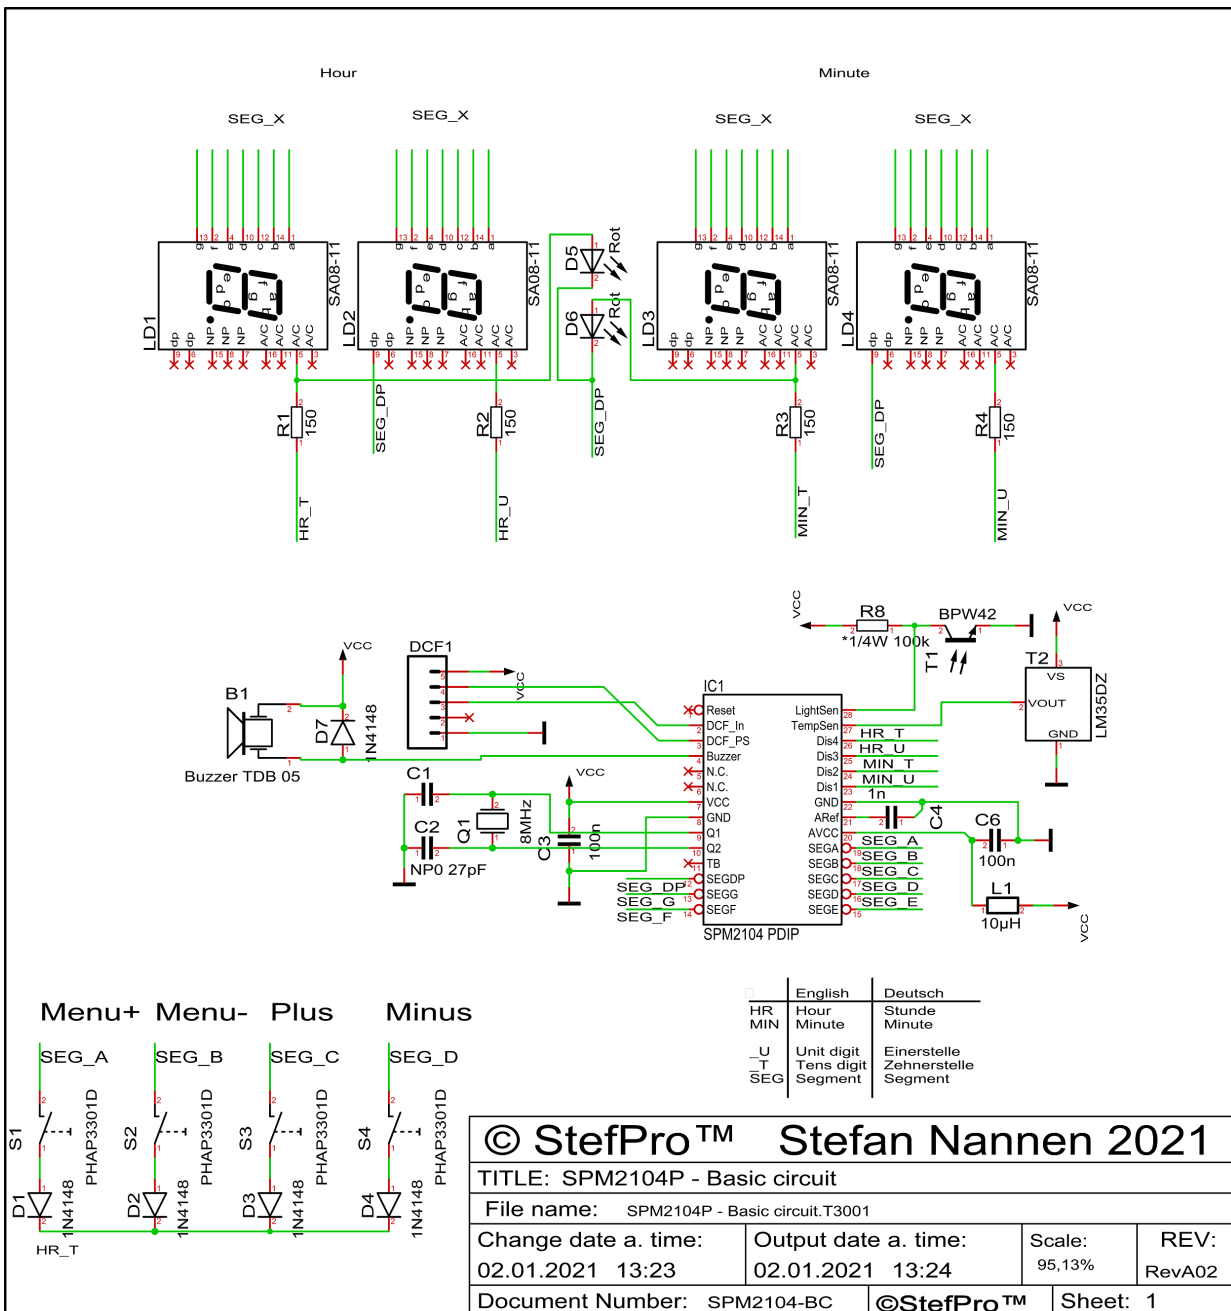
Hour

Minute

SEG_X

SEG_X

SEG_X

SEG_X

g f e d c b a
13 2 4 10 12 14 1

LD1 SA08-11
dp dp NP NP NP A/C A/C A/C
9 6 15 8 7 16 11 5 3

LD2 SA08-11

D5 Rot

D6 Rot

LD3 SA08-11

LD4 SA08-11

R1 150

SEG_DP

R2 150

SEG_DP

R3 150

SEG_DP

R4 150

HR_T

HR_U

MIN_T

MIN_U

VCC

R8
*1/4W 100k

BPW42

T1

VCC

T2

VS
VOUT
GND
LM35DZ

VCC

DCF1

VCC

B1

Buzzer TDB 05

D7 1N4148

IC1
Reset
DCF_In
DCF_PS
Buzzer
N.C.
N.C.
VCC
GND
Q1
Q2
TB
SEGDP
SEGG
SEGF

LightSen
TempSen
Dis4
Dis3
Dis2
Dis1
GND
ARef
AVCC
SEGA
SEGB
SEGC
SEGD
SEGE

SPM2104 PDIP

HR_T
HR_U
MIN_T
MIN_U
1n
C4

SEG_A
SEG_B
SEG_C
SEG_D
SEG_E

C6
100n

L1
10µH

VCC

C1

C2

Q1

8MHz

C3

100n

VCC

NP0 27pF

SEG_DP
SEG_G
SEG_F

| | English | Deutsch |
|---|---|---|
| HR | Hour | Stunde |
| MIN | Minute | Minute |
| _U | Unit digit | Einerstelle |
| _T | Tens digit | Zehnerstelle |
| SEG | Segment | Segment |

Menu+ Menu- Plus Minus

SEG_A SEG_B SEG_C SEG_D

S1 PHAP3301D
S2 PHAP3301D
S3 PHAP3301D
S4 PHAP3301D

D1 1N4148
D2 1N4148
D3 1N4148
D4 1N4148

HR_T

© StefPro™ Stefan Nannen 2021

TITLE: SPM2104P - Basic circuit

File name: SPM2104P - Basic circuit.T3001

Change date a. time: 02.01.2021 13:23

Output date a. time: 02.01.2021 13:24

Scale: 95,13%

REV: RevA02

Document Number: SPM2104-BC

©StefPro™

Sheet: 1